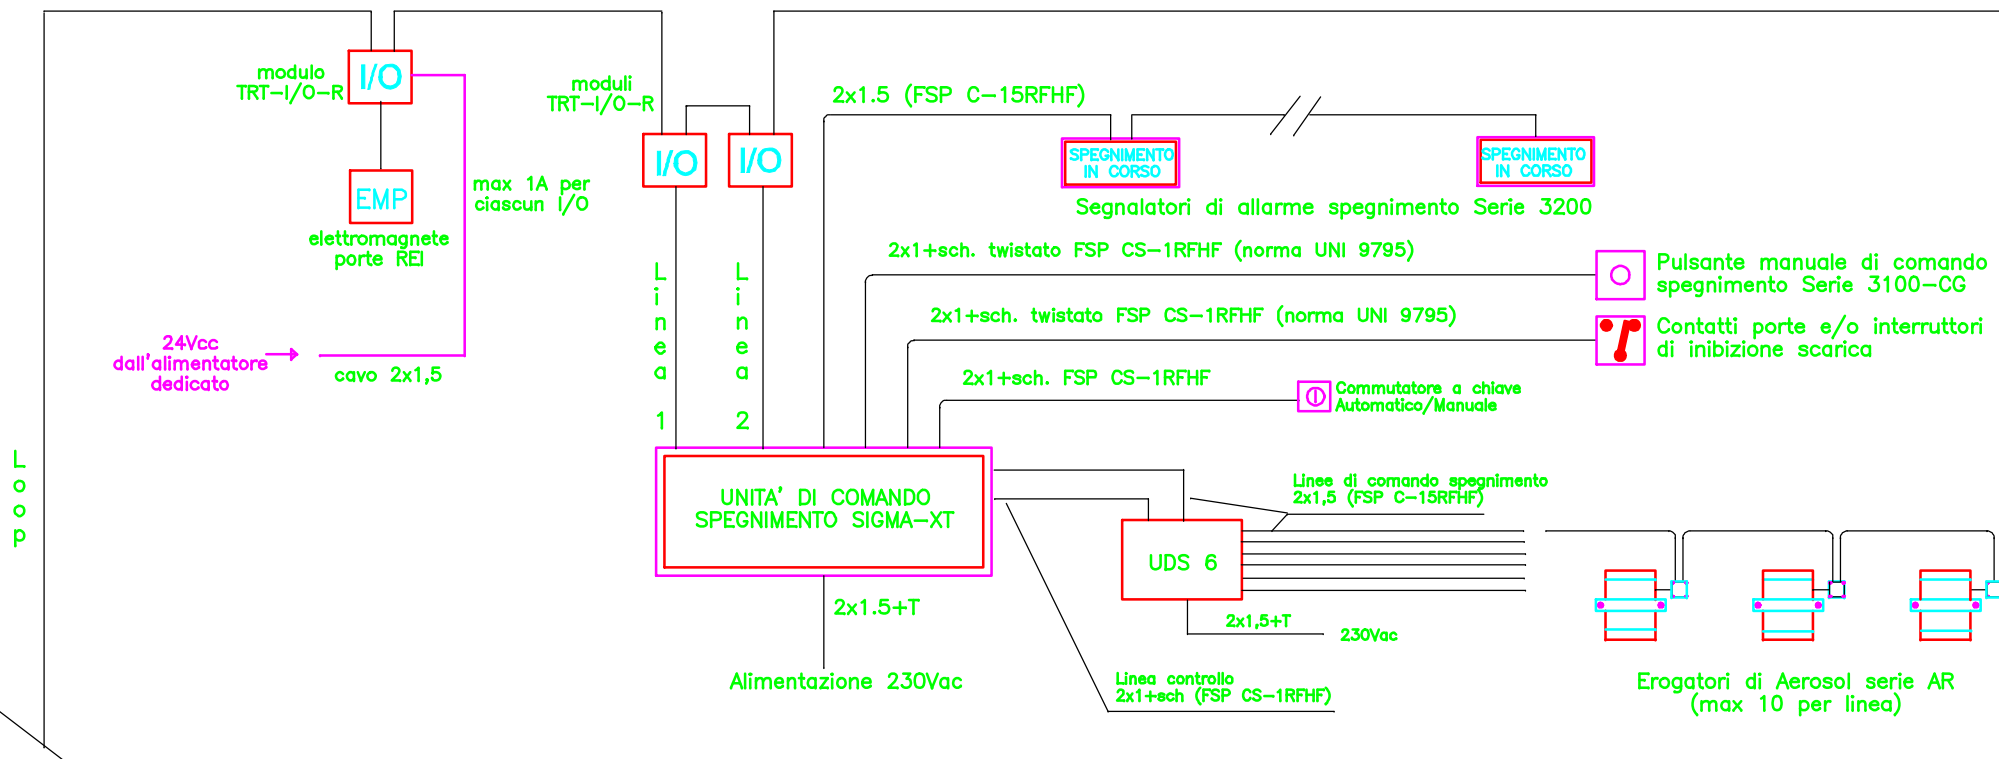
modulo
TRT-I/O-R

I/O

EMP

elettromagnete
porte REI

max 1A per
ciascun I/O

24Vcc
dall'alimentatore
dedicato

cavo 2x1,5

Loop

moduli
TRT-I/O-R

I/O

I/O

Linea 1

Linea 2

2x1.5 (FSP C-15RFHF)

SPEGNIMENTO IN CORSO

SPEGNIMENTO IN CORSO

Segnalatori di allarme spegnimento Serie 3200

2x1+sch. twistato FSP CS-1RFHF (norma UNI 9795)

Pulsante manuale di comando
spegnimento Serie 3100-CG

2x1+sch. twistato FSP CS-1RFHF (norma UNI 9795)

Contatti porte e/o interruttori
di inibizione scarica

2x1+sch. FSP CS-1RFHF

Commutatore a chiave
Automatico/Manuale

UNITA' DI COMANDO
SPEGNIMENTO SIGMA-XT

2x1.5+T

Alimentazione 230Vac

Linee di comando spegnimento
2x1,5 (FSP C-15RFHF)

UDS 6

2x1,5+T

230Vac

Linea controllo
2x1+sch (FSP CS-1RFHF)

Erogatori di Aerosol serie AR
(max 10 per linea)